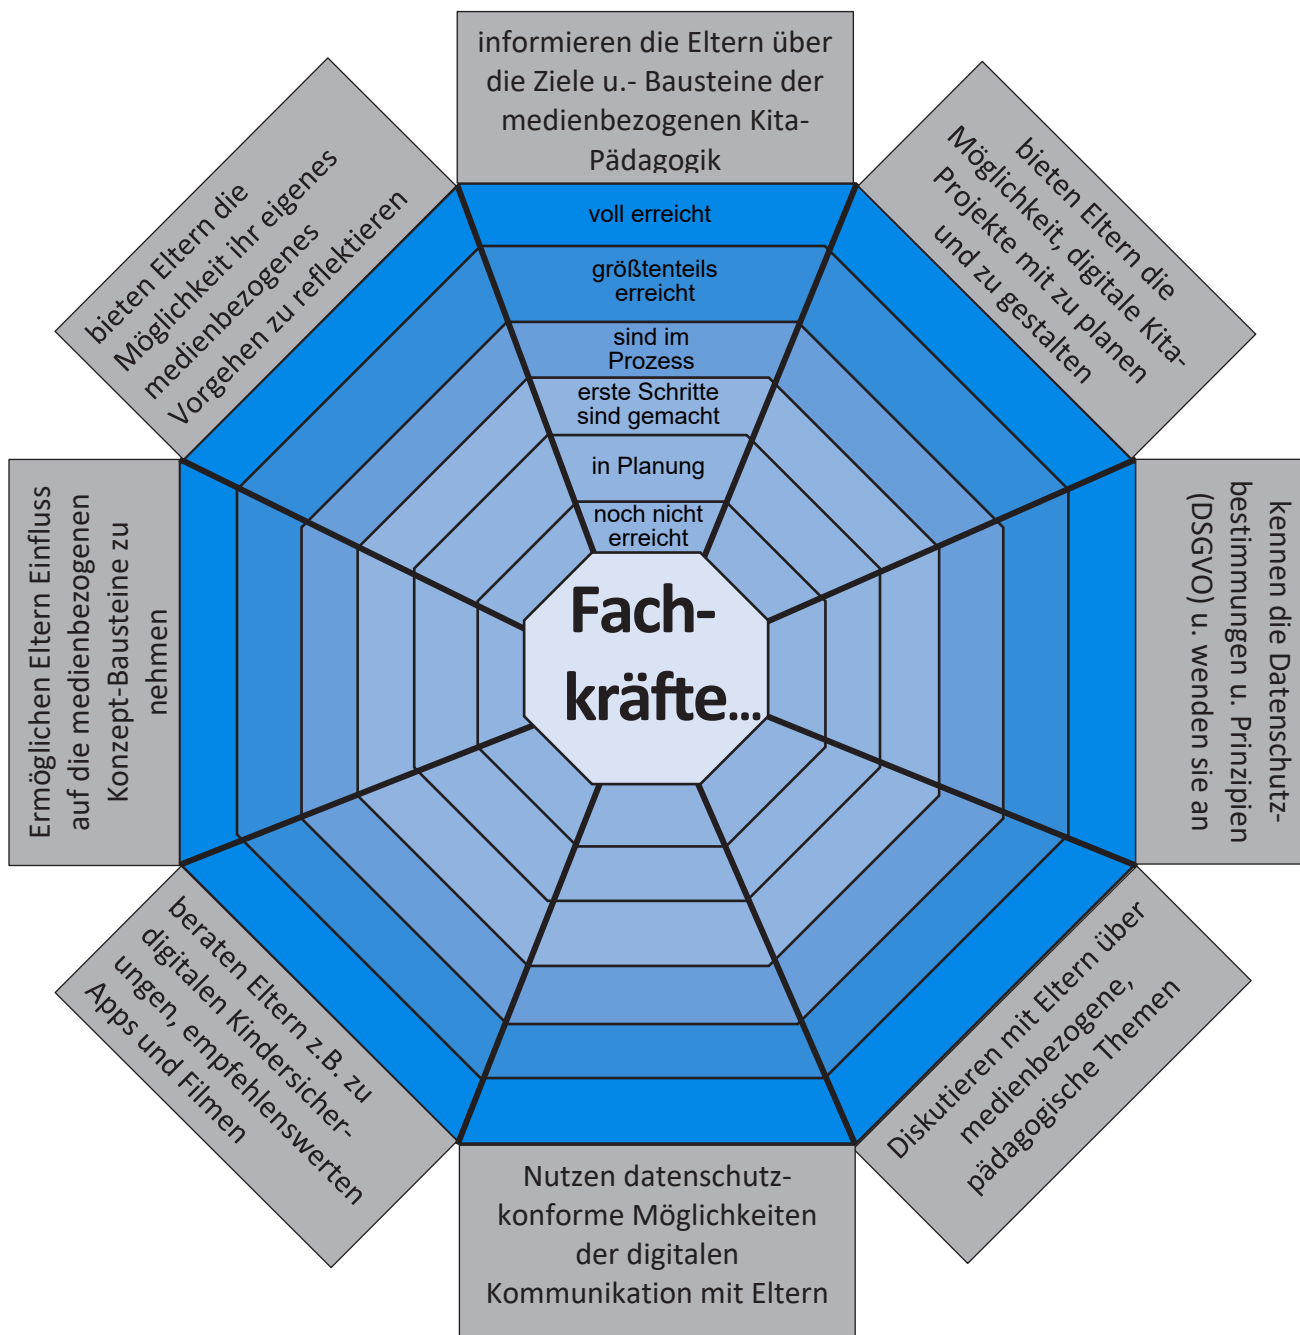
informieren die Eltern über die Ziele u.- Bausteine der medienbezogenen Kita-Pädagogik

bieten Eltern die Möglichkeit ihr eigenes medienbezogenes Vorgehen zu reflektieren

bieten Eltern die Möglichkeit, digitale Kita-Projekte mit zu planen und zu gestalten

voll erreicht

größtenteils erreicht

sind im Prozess

erste Schritte sind gemacht

in Planung

noch nicht erreicht

Fach-kräfte...

Ermöglichen Eltern Einfluss auf die medienbezogenen Konzept-Bausteine zu nehmen

kennen die Datenschutz-bestimmungen u. Prinzipien (DSGVO) u. wenden sie an

beraten Eltern z.B. zu digitalen Kindersicher-ungen, empfehlenswerten Apps und Filmen

Diskutieren mit Eltern über medienbezogene, pädagogische Themen

Nutzen datenschutz-konforme Möglichkeiten der digitalen Kommunikation mit Eltern